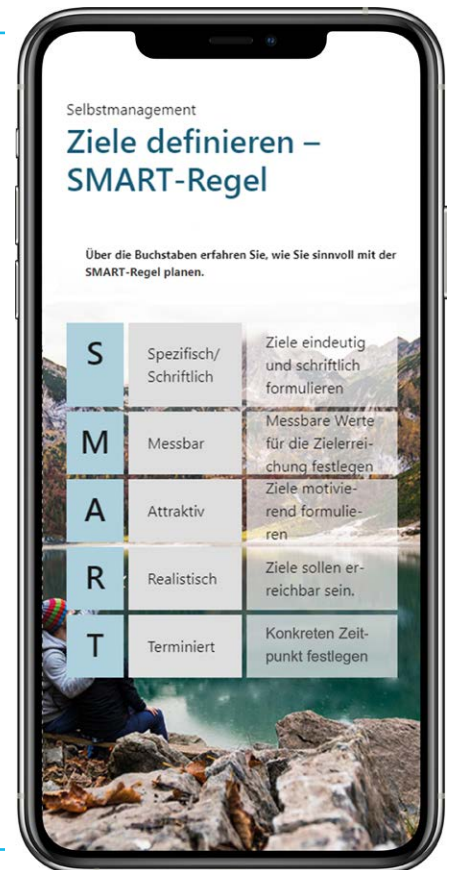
Selbstmanagement

Ziele definieren – SMART-Regel

Über die Buchstaben erfahren Sie, wie Sie sinnvoll mit der SMART-Regel planen.

| | | |
|---|---|---|
| S | Spezifisch/ Schriftlich | Ziele eindeutig und schriftlich formulieren |
| M | Messbar | Messbare Werte für die Zielerreichung festlegen |
| A | Attraktiv | Ziele motivierend formulieren |
| R | Realistisch | Ziele sollen erreichbar sein. |
| T | Terminiert | Konkreten Zeitpunkt festlegen |